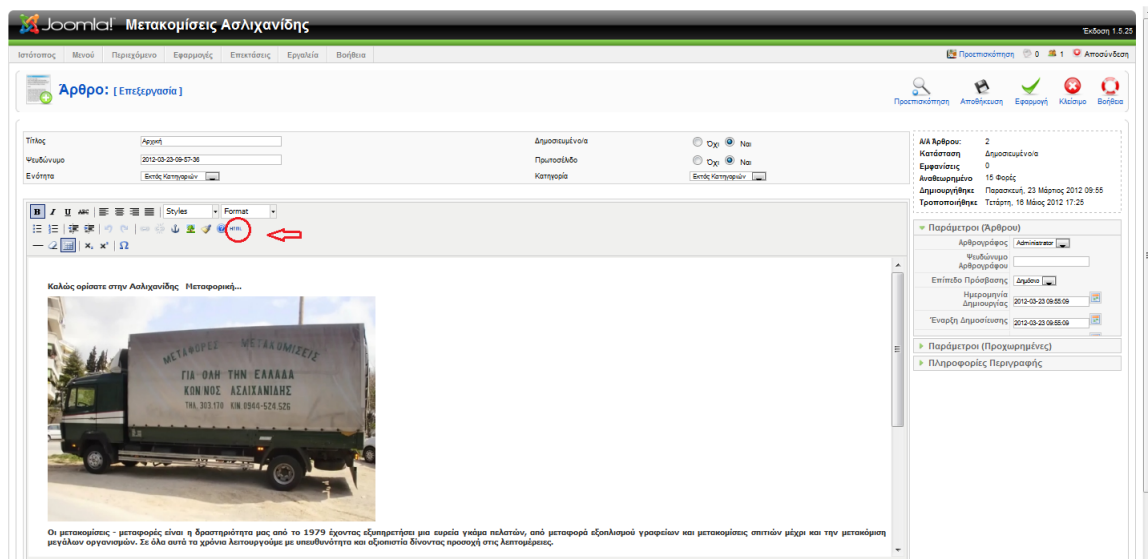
Joomla! Μετακομίσεις Ασλιχανίδης

Έκδοση 1.5.25

Ιστότοπος Μενού Περιεχόμενο Εφαρμογές Επεκτάσεις Εργαλεία Βοήθεια

Προεπισκόπηση 0 1 Αποσύνδεση

Άρθρο: [ Επεξεργασία ]

Προεπισκόπηση Αποθήκευση Εφαρμογή Κλείσιμο Βοήθεια

| Τίτλος | Αρχική | Δημοσιευμένο/α | Όχι Ναι |
|---|---|---|---|
| Ψευδώνυμο | 2012-03-23-09-57-36 | Πρωτοσέλιδο | Όχι Ναι |
| Ενότητα | Εκτός Κατηγοριών | Κατηγορία | Εκτός Κατηγοριών |

| Α/Α Άρθρου: | 2 |
|---|---|
| Κατάσταση | Δημοσιευμένο/α |
| Εμφανίσεις | 0 |
| Αναθεωρημένο | 15 Φορές |
| Δημιουργήθηκε | Παρασκευή, 23 Μάρτιος 2012 09:55 |
| Τροποποιήθηκε | Τετάρτη, 16 Μάιος 2012 17:25 |

Styles Format

HTML

Καλώς ορίσατε στην Ασλιχανίδης Μεταφορική...

ΜΕΤΑΦΟΡΕΣ ΜΕΤΑΚΟΜΙΣΕΙΣ
ΓΙΑ ΟΛΗ ΤΗΝ ΕΛΛΑΔΑ
ΚΩΝ ΝΟΣ ΑΣΛΙΧΑΝΙΔΗΣ
ΤΗΛ. 303.170 ΚΙΝ. 0944-524.526

Οι μετακομίσεις - μεταφορές είναι η δραστηριότητα μας από το 1979 έχοντας εξυπηρετήσει μια ευρεία γκάμα πελατών, από μεταφορά εξοπλισμού γραφείων και μετακομίσεις σπιτιών μέχρι και την μετακόμιση μεγάλων οργανισμών. Σε όλα αυτά τα χρόνια λειτουργούμε με υπευθυνότητα και αξιοπιστία δίνοντας προσοχή στις λεπτομέρειες.

Παράμετροι (Άρθρου)

Αρθρογράφος Administrator
Ψευδώνυμο Αρθρογράφου
Επίπεδο Πρόσβασης Δημόσιο
Ημερομηνία Δημιουργίας 2012-03-23 09:55:09
Έναρξη Δημοσίευσης 2012-03-23 09:55:09

Παράμετροι (Προχωρημένες)

Πληροφορίες Περιγραφής